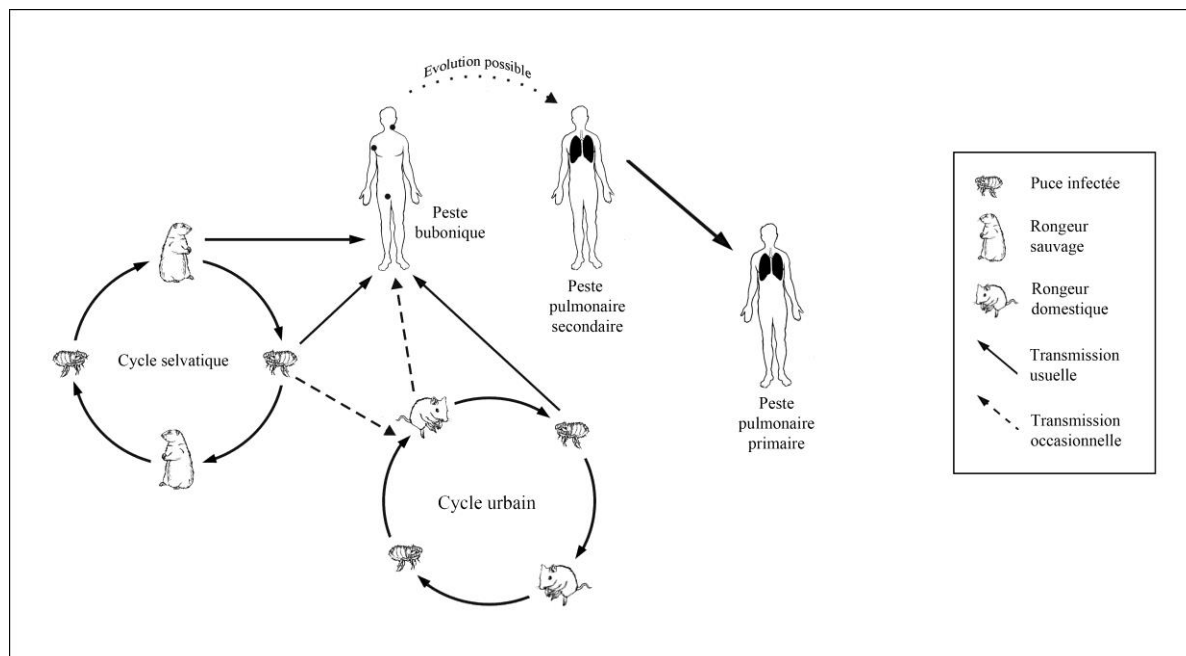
Evolution possible

Peste bubonique

Peste pulmonaire secondaire

Peste pulmonaire primaire

Cycle selvatique

Cycle urbain

Puce infectée

Rongeur sauvage

Rongeur domestique

Transmission usuelle

Transmission occasionnelle